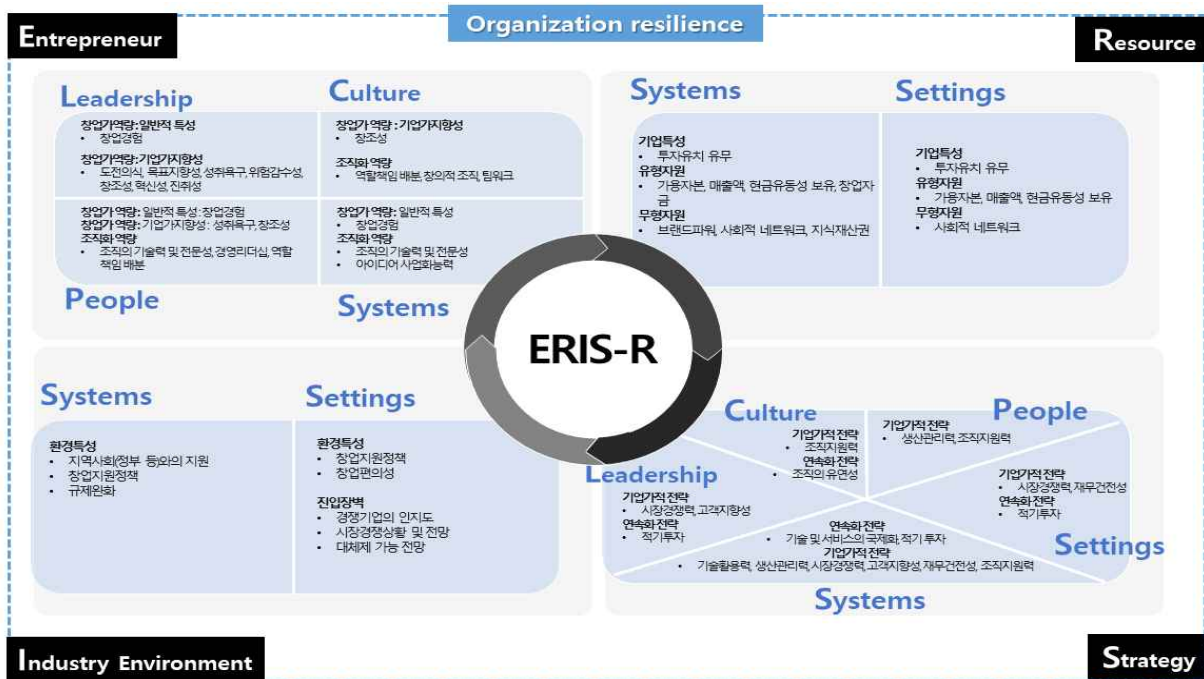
Organization resilience

Entrepreneur

Resource

Leadership

Culture

창업가역량: 일반적 특성
• 창업경험

창업가역량: 기업지향성
• 도전의식, 목표지향성, 성취욕구, 위험감수성, 창조성, 혁신성, 진취성

창업가역량: 기업가지향성
• 창조성

조직화 역량
• 역할책임 배분, 창의적 조직, 팀워크

창업가 역량: 일반적 특성: 창업경험
창업가 역량: 기업가지향성: 성취욕구, 창조성
조직화 역량
• 조직의 기술력 및 전문성, 경영리더십, 역할 책임 배분

창업가 역량: 일반적 특성
• 창업경험
조직화 역량
• 조직의 기술력 및 전문성
• 아이디어 사업화능력

People

Systems

Systems

Settings

기업특성
• 투자유치 유무
유형자원
• 가용자본, 매출액, 현금유동성 보유, 창업자금
무형자원
• 브랜드파워, 사회적 네트워크, 지식재산권

기업특성
• 투자유치 유무
유형자원
• 가용자본, 매출액, 현금유동성 보유
무형자원
• 사회적 네트워크

ERIS-R

Systems

Settings

환경특성
• 지역사회(정부 등)와의 지원
• 창업지원정책
• 규제완화

환경특성
• 창업지원정책
• 창업편의성

진입장벽
• 경쟁기업의 인지도
• 시장경쟁상황 및 전망
• 대체재 가능 전망

Culture

People

기업가적 전략
• 조직지원력
연속화 전략
• 조직의 유연성

기업가적 전략
• 생산관리력, 조직지원력

기업가적 전략
• 시장경쟁력, 재무건전성
연속화 전략
• 적기투자

Leadership

기업가적 전략
• 시장경쟁력, 고객지향성
연속화 전략
• 적기투자

연속화 전략
• 기술 및 서비스의 국제화, 적기 투자
기업가적 전략
• 기술활용력, 생산관리력, 시장경쟁력, 고객지향성, 재무건전성, 조직지원력

Settings

Systems

Industry Environment

Strategy